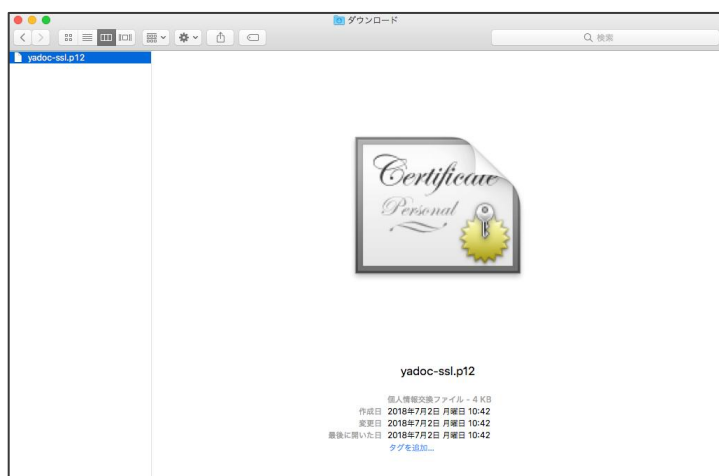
ダウンロード

検索

yadoc-ssl.p12

Certificate
Personal

yadoc-ssl.p12

個人情報交換ファイル - 4 KB
作成日 2018年7月2日 月曜日 10:42
変更日 2018年7月2日 月曜日 10:42
最後に開いた日 2018年7月2日 月曜日 10:42
タグを追加...